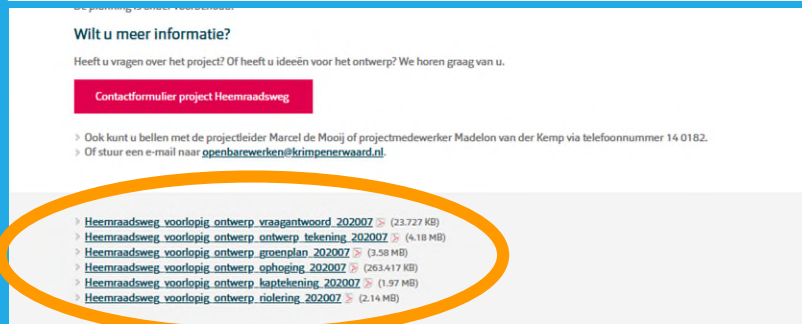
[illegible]

Wilt u meer informatie?

Heeft u vragen over het project? Of heeft u ideeën voor het ontwerp? We horen graag van u.

Contactformulier project Heemraadsweg

Ook kunt u bellen met de projectleider Marcel de Mooij of projectmedewerker Madelon van der Kemp via telefoonnummer 14 0182.
Of stuur een e-mail naar openbarewerken@krimpenerwaard.nl.

Heemraadsweg_voorlopig_ontwerp_vraagantwoord_202007 (23.727 KB)
Heemraadsweg_voorlopig_ontwerp_ontwerp_tekening_202007 (4.18 MB)
Heemraadsweg_voorlopig_ontwerp_groenplan_202007 (3.58 MB)
Heemraadsweg_voorlopig_ontwerp_ophoging_202007 (263.417 KB)
Heemraadsweg_voorlopig_ontwerp_kaptekening_202007 (1.97 MB)
Heemraadsweg_voorlopig_ontwerp_riolering_202007 (2.14 MB)